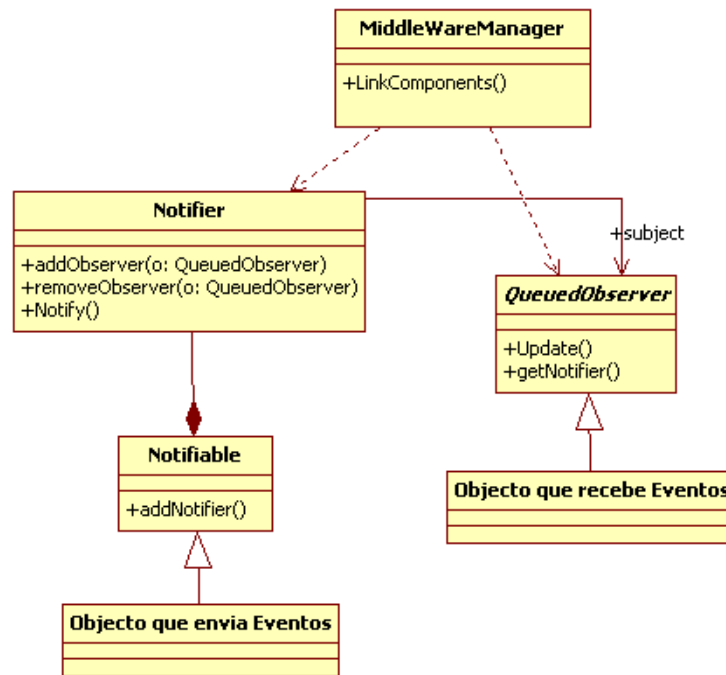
MiddleWareManager

+LinkComponents()

Notifier

+addObserver(o: QueuedObserver)
+removeObserver(o: QueuedObserver)
+Notify()

+subject

QueuedObserver

+Update()
+getNotifier()

Notifiable

+addNotifier()

Objecto que recebe Eventos

Objecto que envia Eventos